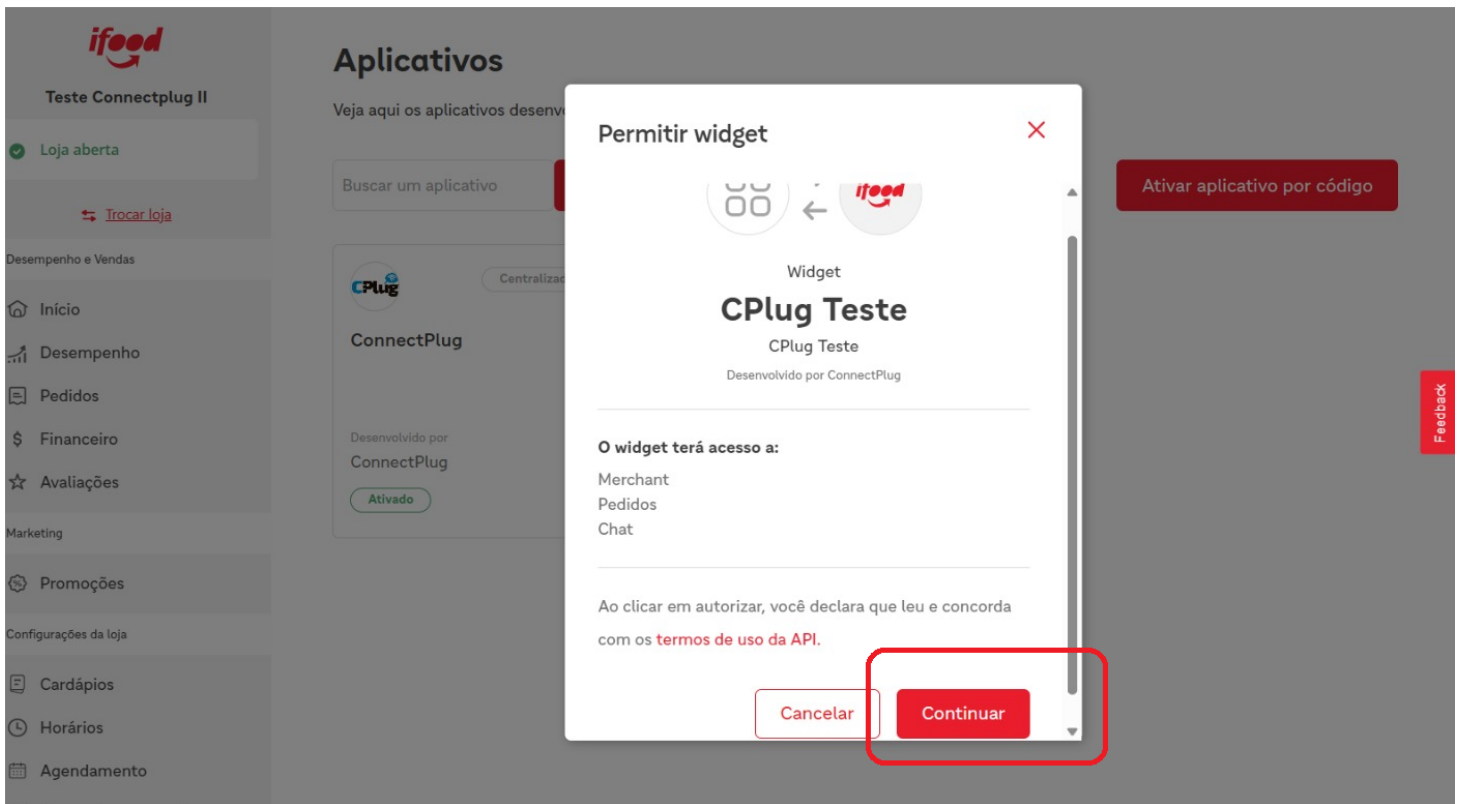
ifood

Teste Connectplug II

Loja aberta

Trocar loja

Desempenho e Vendas

Início

Desempenho

Pedidos

Financeiro

Avaliações

Marketing

Promoções

Configurações da loja

Cardápios

Horários

Agendamento

Aplicativos

Veja aqui os aplicativos desenv

Buscar um aplicativo

Ativar aplicativo por código

CPlug

Centralizad

ConnectPlug

Desenvolvido por

ConnectPlug

Ativado

Feedback

Permitir widget

ifood

Widget

CPlug Teste

CPlug Teste

Desenvolvido por ConnectPlug

O widget terá acesso a:

Merchant

Pedidos

Chat

Ao clicar em autorizar, você declara que leu e concorda com os termos de uso da API.

Cancelar

Continuar